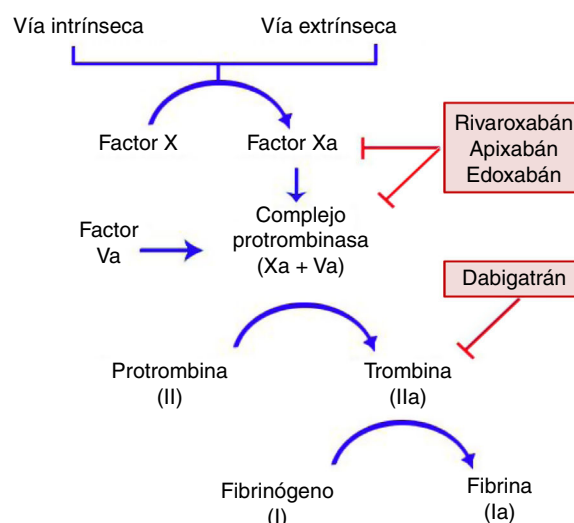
Vía intrínseca

Vía extrínseca

Factor X

Factor Xa

Rivaroxabán
Apixabán
Edoxabán

Factor Va

Complejo protrombinasa (Xa + Va)

Dabigatrán

Protrombina (II)

Trombina (IIa)

Fibrinógeno (I)

Fibrina (Ia)